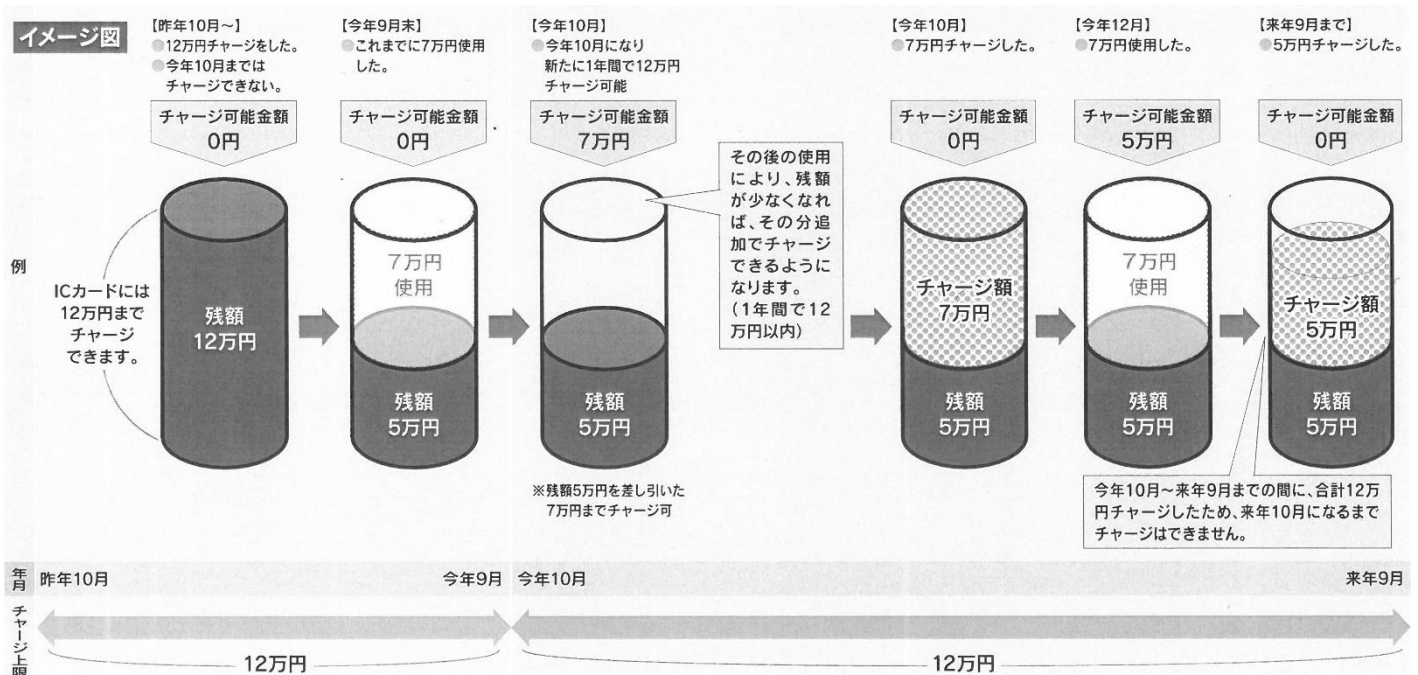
イメージ図

【昨年10月~】
●12万円チャージをした。
●今年10月まではチャージできない。
チャージ可能金額
0円

【今年9月末】
●これまでに7万円使用した。
チャージ可能金額
0円

【今年10月】
●今年10月になり新たに1年間で12万円チャージ可能
チャージ可能金額
7万円

【今年10月】
●7万円チャージした。
チャージ可能金額
0円

【今年12月】
●7万円使用した。
チャージ可能金額
5万円

【来年9月まで】
●5万円チャージした。
チャージ可能金額
0円

例

ICカードには12万円までチャージできます。

残額
12万円

7万円
使用

残額
5万円

残額
5万円

その後の使用により、残額が少なくなれば、その分追加でチャージできるようになります。(1年間で12万円以内)

チャージ額
7万円

残額
5万円

7万円
使用

残額
5万円

チャージ額
5万円

残額
5万円

※残額5万円を差し引いた7万円までチャージ可

今年10月~来年9月までの間に、合計12万円チャージしたため、来年10月になるまでチャージはできません。

年月 昨年10月 今年9月 今年10月 来年9月

チャージ上限

12万円

12万円